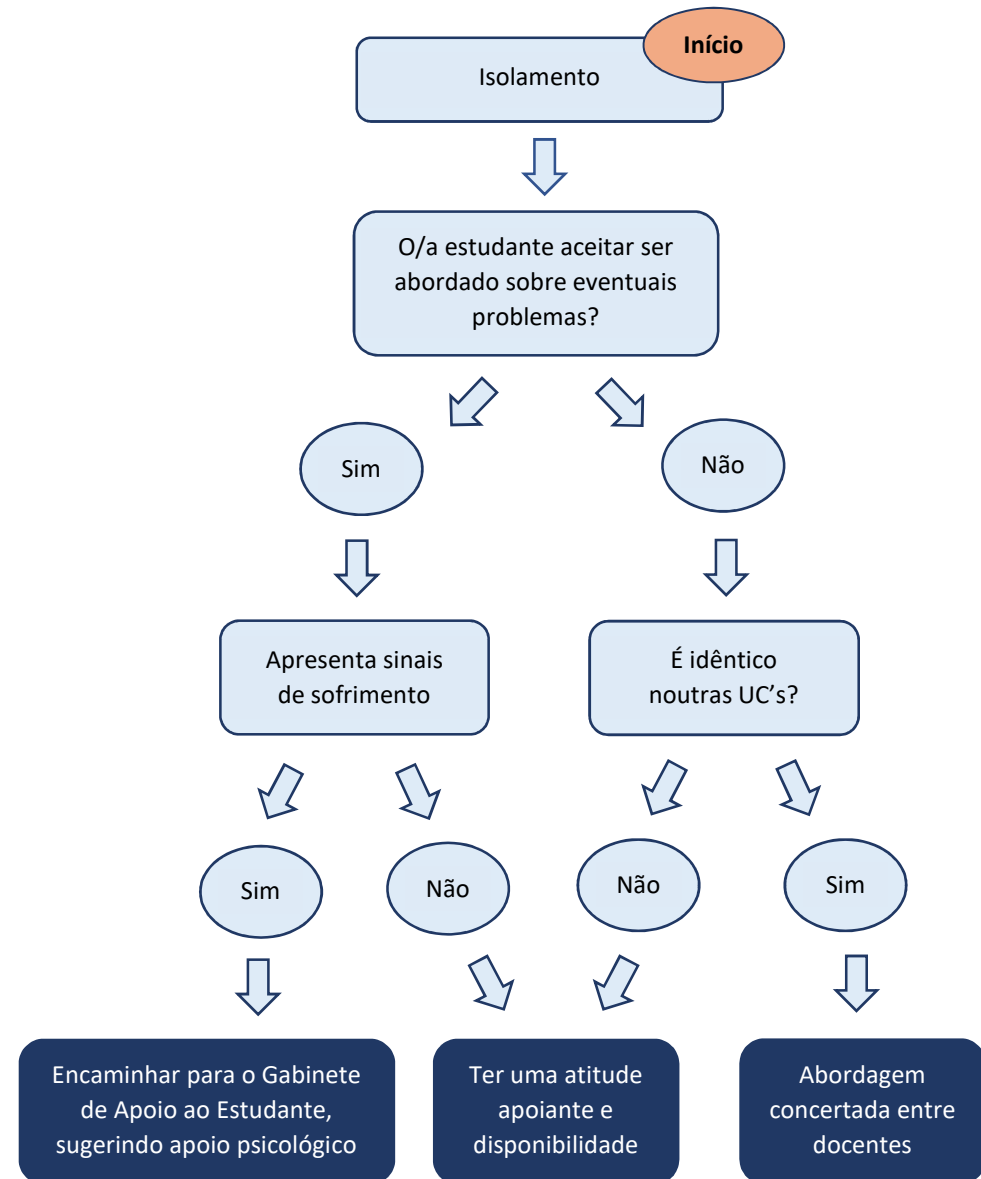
Início

Isolamento

O/a estudante aceitar ser abordado sobre eventuais problemas?

Sim

Não

Apresenta sinais de sofrimento

É idêntico noutras UC's?

Sim

Não

Não

Sim

Encaminhar para o Gabinete de Apoio ao Estudante, sugerindo apoio psicológico

Ter uma atitude apoiante e disponibilidade

Abordagem concertada entre docentes